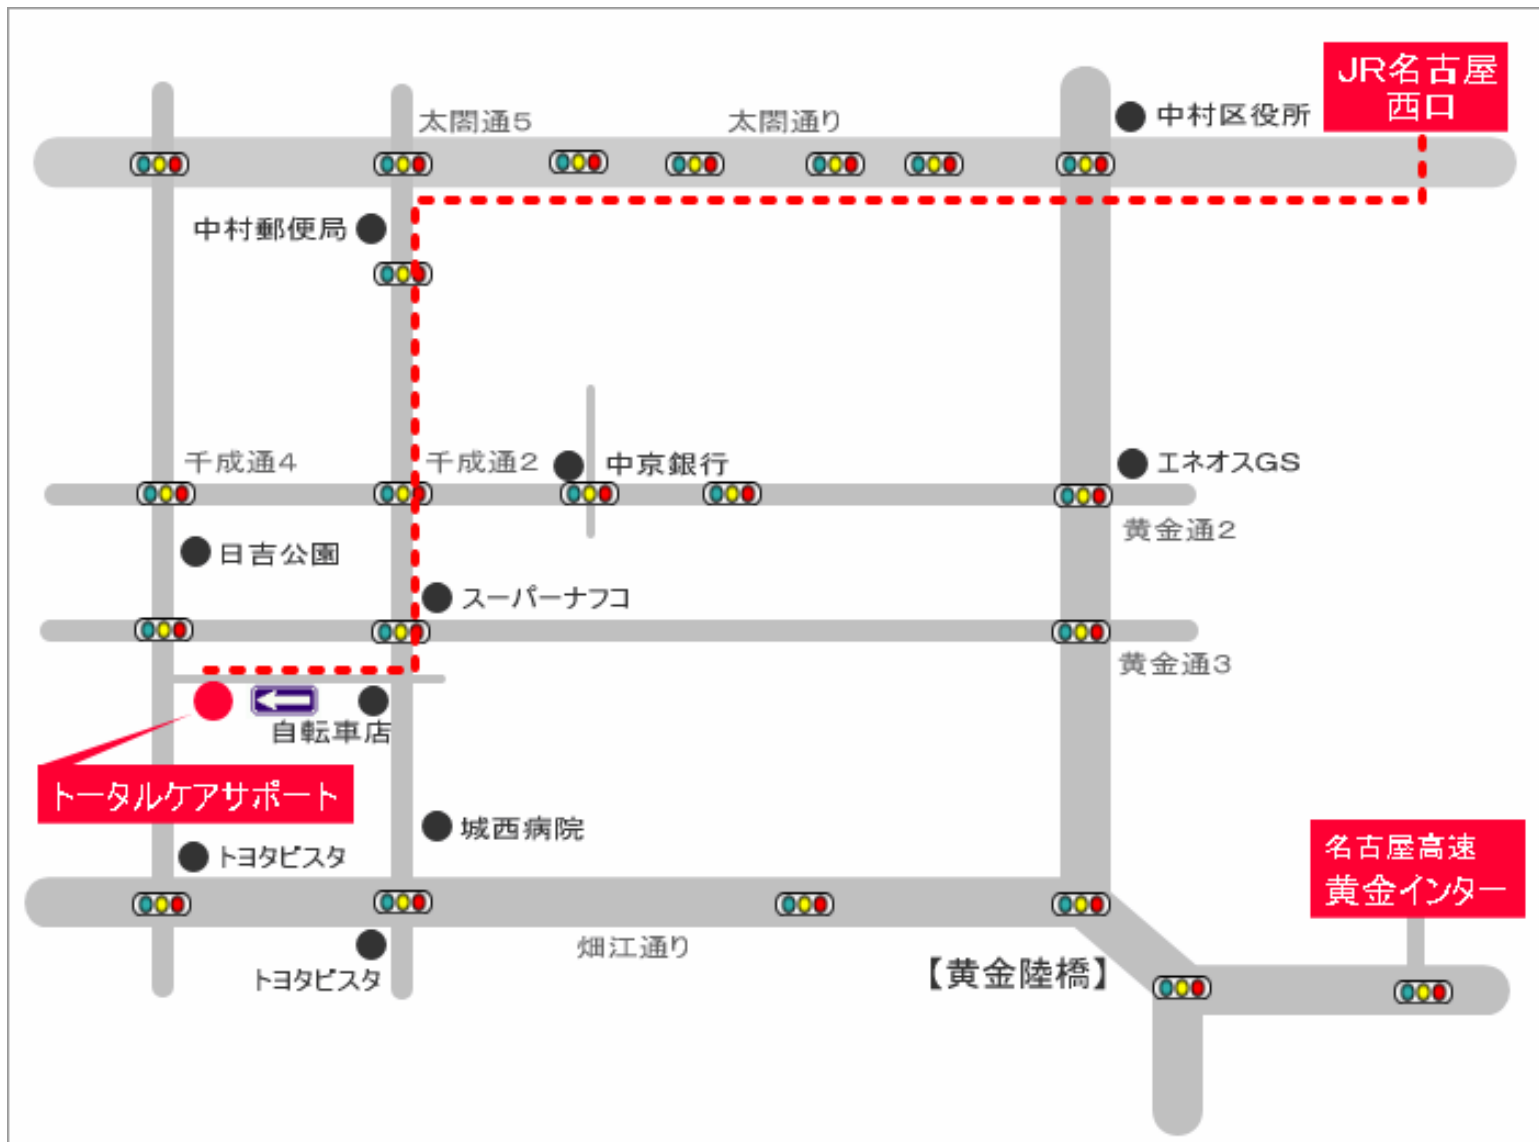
太閤通5
太閤通り
中村区役所
JR名古屋
西口
中村郵便局
千成通4
千成通2
中京銀行
エネオスGS
黄金通2
日吉公園
スーパーナフコ
黄金通3
自転車店
トータルケアサポート
城西病院
トヨタビスタ
名古屋高速
黄金インター
畑江通り
トヨタビスタ
【黄金陸橋】